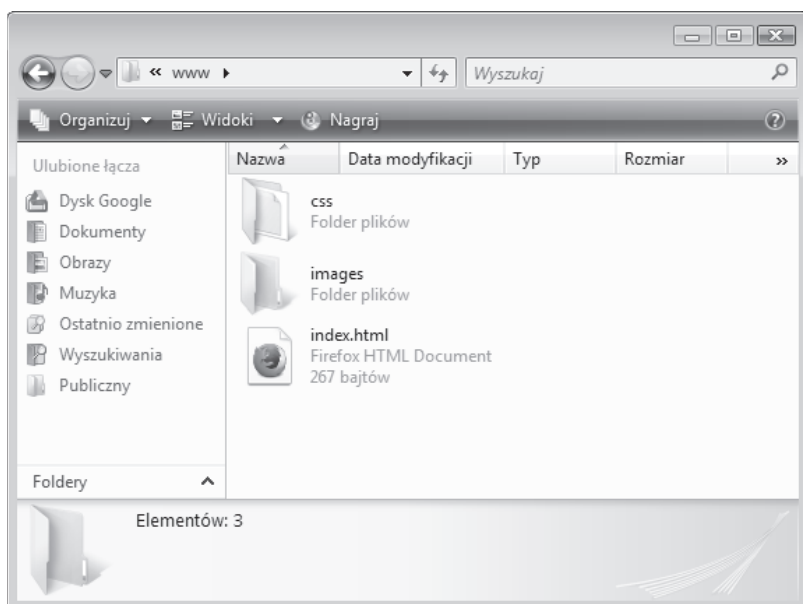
« www ▸

Wyszukaj

Organizuj ▾ Widoki ▾ Nagraj

Ulubione łącza

Dysk Google
Dokumenty
Obrazy
Muzyka
Ostatnio zmienione
Wyszukiwania
Publiczny

Foldery

| Nazwa | Data modyfikacji | Typ | Rozmiar | » |
|---|---|---|---|---|

css
Folder plików

images
Folder plików

index.html
Firefox HTML Document
267 bajtów

Elementów: 3